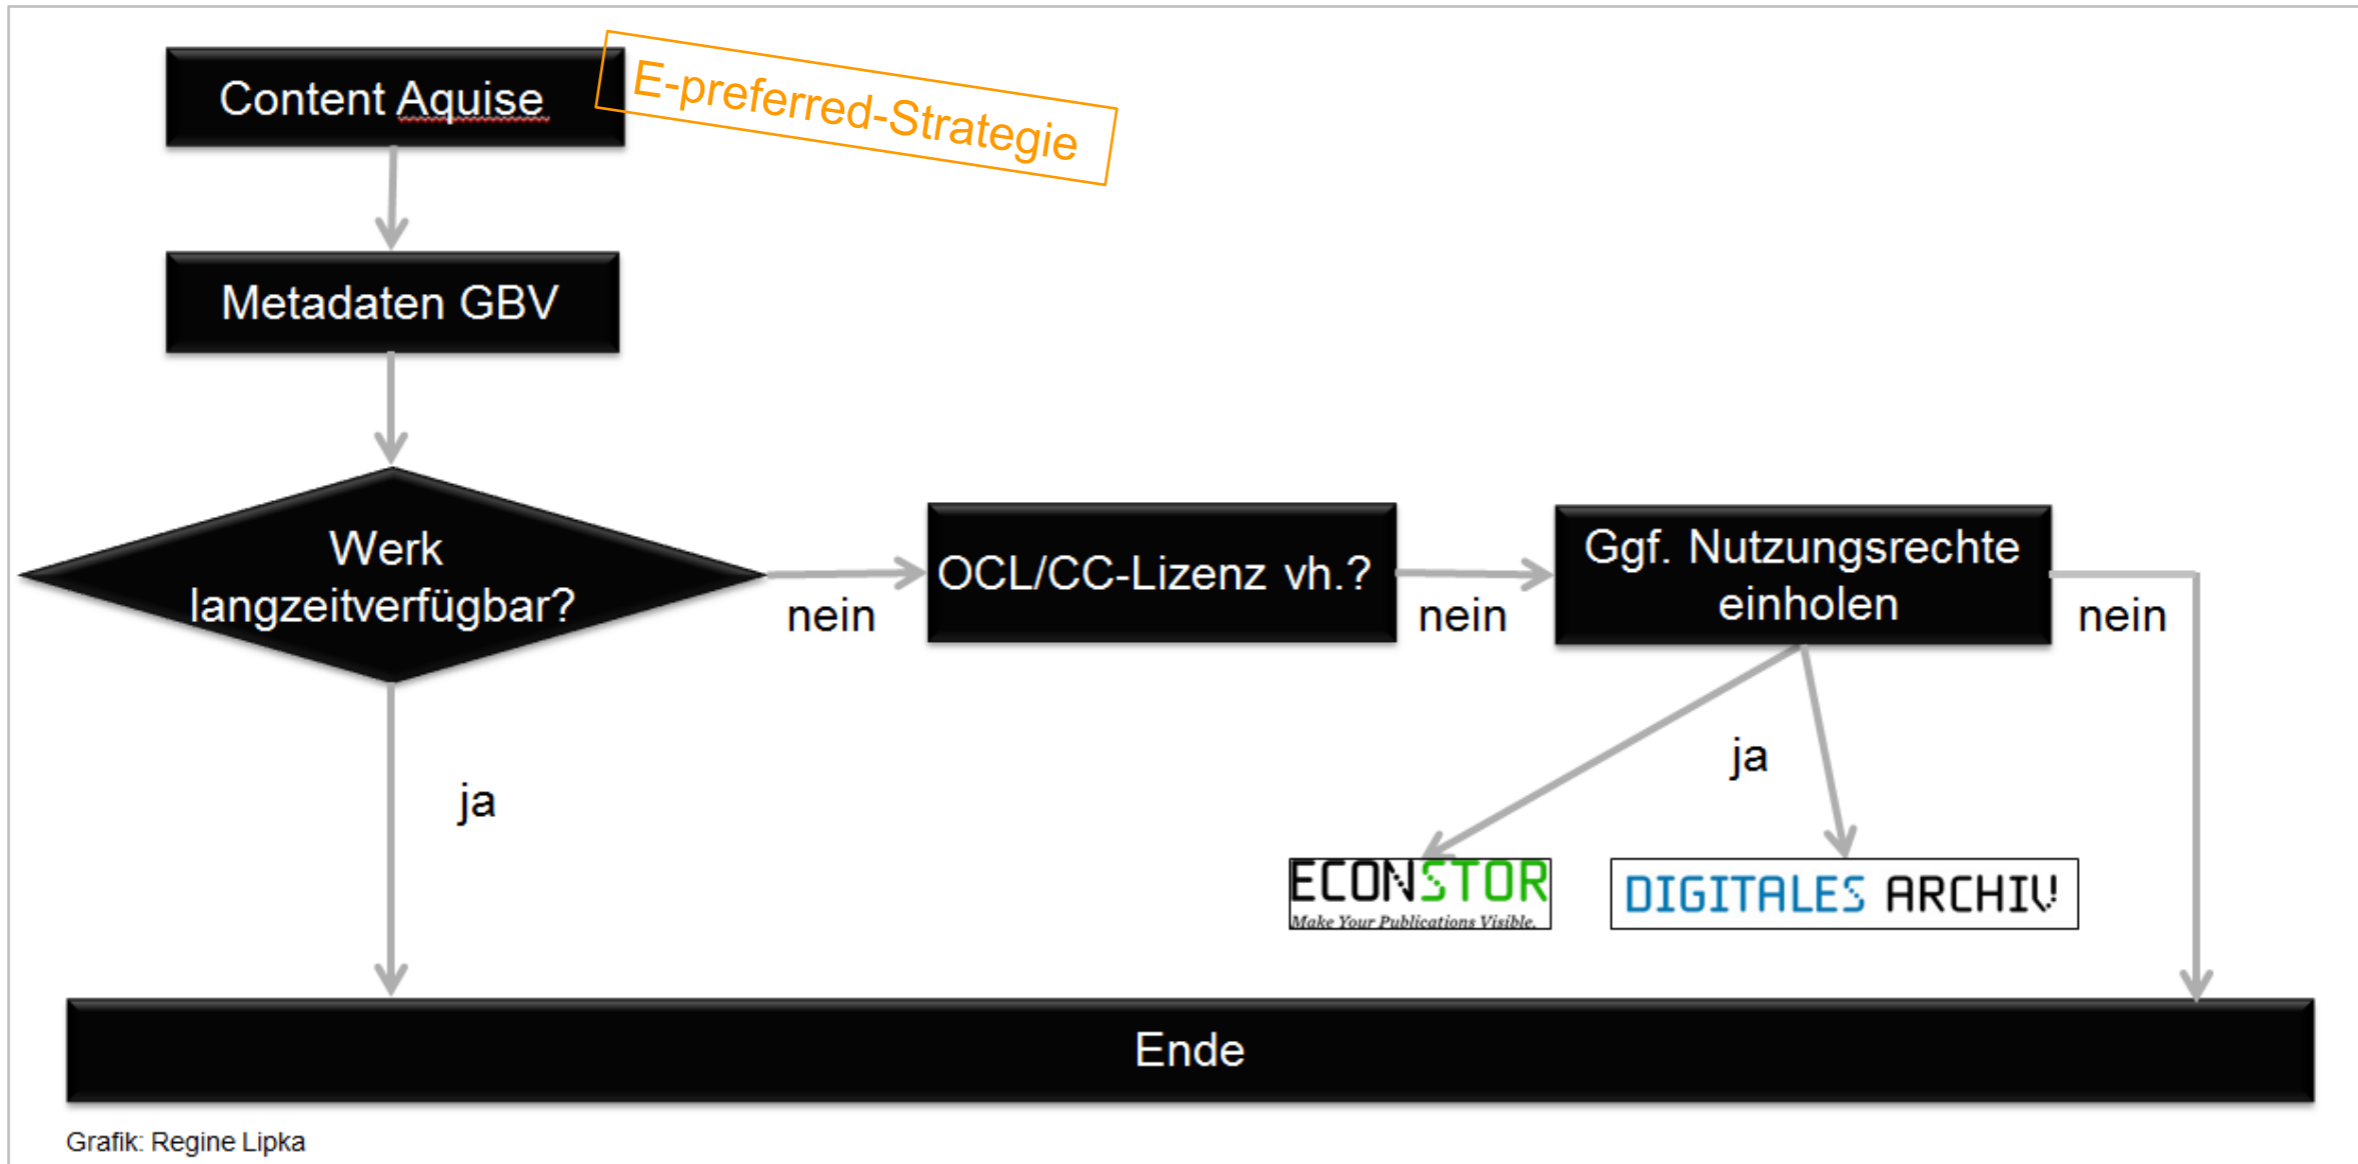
Content Aquise

E-preferred-Strategie

Metadaten GBV

Werk langzeitverfügbar?

nein

OCL/CC-Lizenz vh.?

nein

Ggf. Nutzungsrechte einholen

nein

ja

ja

ECONSTOR
Make Your Publications Visible.

DIGITALES ARCHIV

Ende

Grafik: Regine Lipka